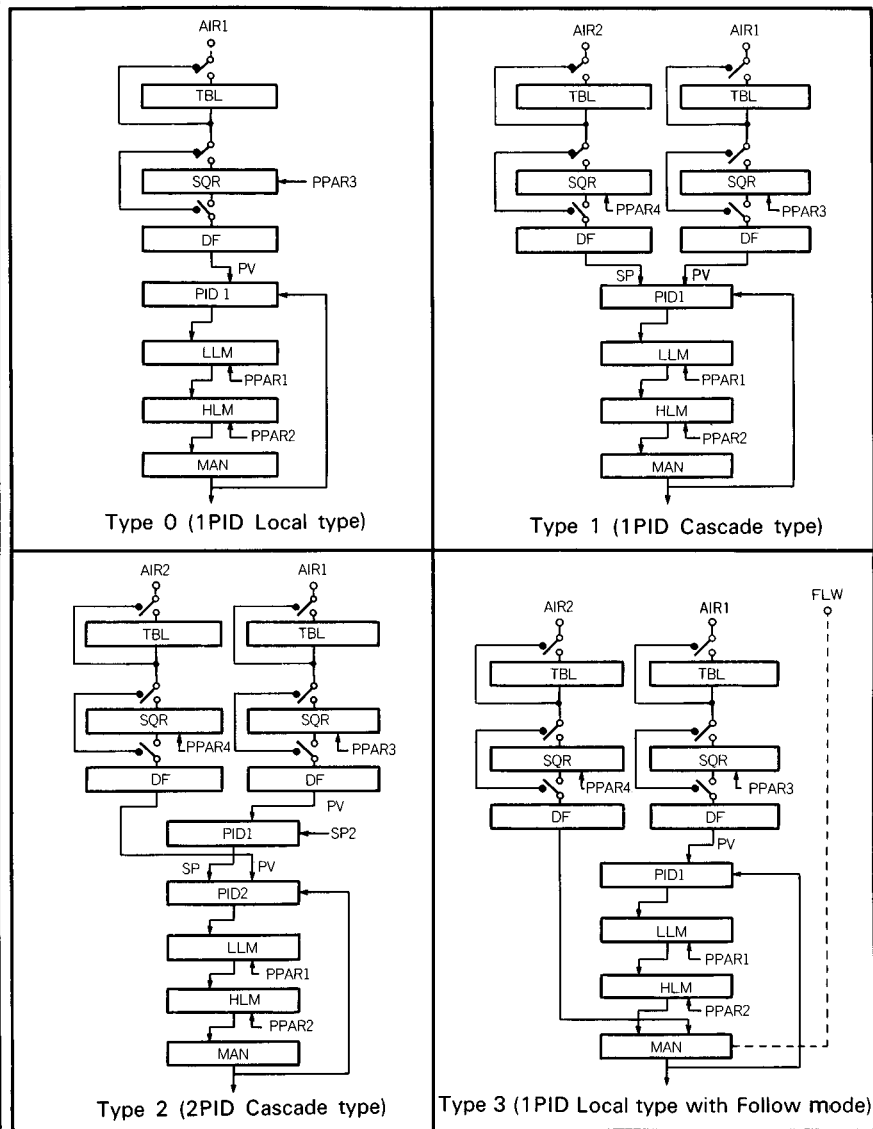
AIR1
TBL
SQR
PPAR3
DF
PV
PID 1
LLM
PPAR1
HLM
PPAR2
MAN
Type 0 (1PID Local type)

AIR2
AIR1
TBL
TBL
SQR
PPAR4
SQR
PPAR3
DF
DF
SP
PV
PID1
LLM
PPAR1
HLM
PPAR2
MAN
Type 1 (1PID Cascade type)

AIR2
AIR1
TBL
TBL
SQR
PPAR4
SQR
PPAR3
DF
DF
PV
PID1
SP2
SP
PV
PID2
LLM
PPAR1
HLM
PPAR2
MAN
Type 2 (2PID Cascade type)

AIR2
AIR1
FLW
TBL
TBL
SQR
PPAR4
SQR
PPAR3
DF
DF
PV
PID1
LLM
PPAR1
HLM
PPAR2
MAN
Type 3 (1PID Local type with Follow mode)